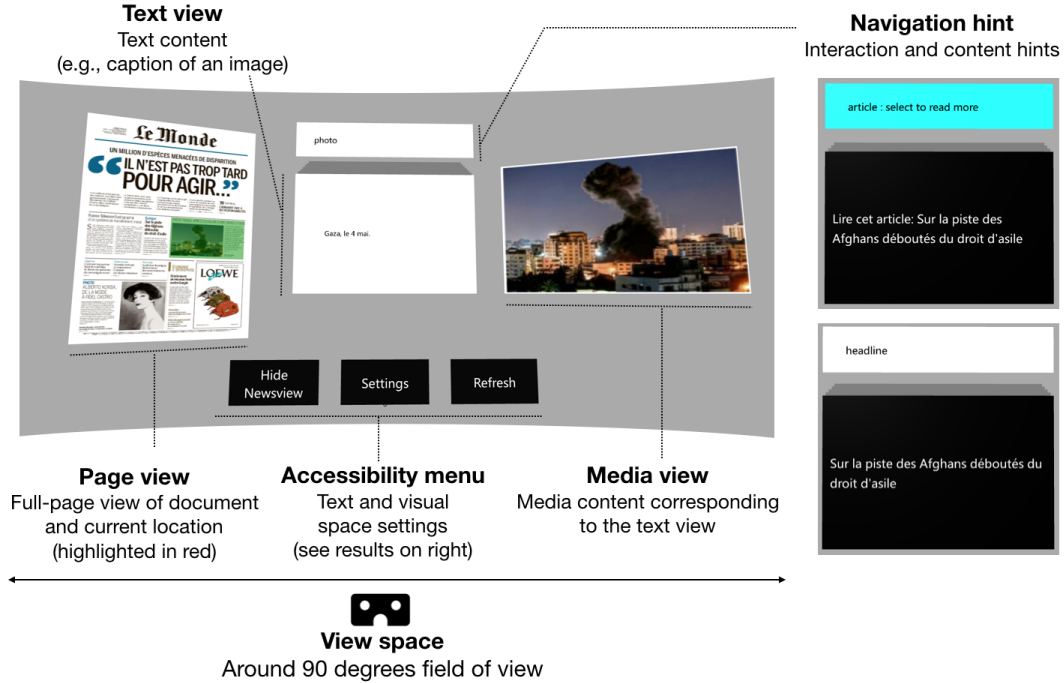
Text view
Text content
(e.g., caption of an image)

Navigation hint
Interaction and content hints

Le Monde
UN MILLION D'ESPÈCES MENACÉES DE DISPARITION
« IL N'EST PAS TROP TARD POUR AGIR.»
LOEWE
ALBERTO KORDA, DE LA MODE À FIDEL CASTRO

photo

Gaza, le 4 mai.

article : select to read more

Lire cet article: Sur la piste des Afghans déboutés du droit d'asile

headline

Sur la piste des Afghans déboutés du droit d'asile

Hide Newsview

Settings

Refresh

Page view
Full-page view of document and current location (highlighted in red)

Accessibility menu
Text and visual space settings (see results on right)

Media view
Media content corresponding to the text view

View space
Around 90 degrees field of view